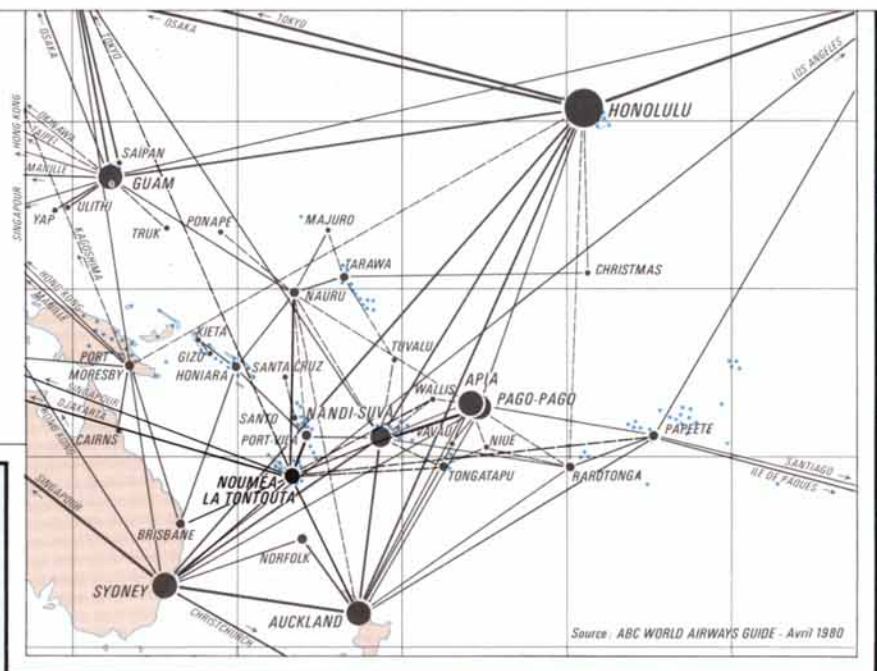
OSAKA
TOKYO
OSAKA
TOKYO
LOS ANGELES
HONOLULU
HONG KONG
OKINAWA
TAIPEI
MANILLE
SINGAPOUR
SAIPAN
GUAM
YAP
ULITHI
KAGOSHIMA
TRUK
PONAPE
MAJURO
HONG KONG
MANILLE
TARAWA
NAURU
CHRISTMAS
KIETA
GIZO
HONIARA
SANTA CRUZ
PORT MORESBY
TUVALU
SINGAPOUR
DJAKARTA
WALLIS
APIA
PAGO-PAGO
HONG KONG
SANTO
NANDI-SUVA
PORT-VILA
VAVAU
NIUE
PAPEETE
CAIRNS
SINGAPOUR
NOUMEA-LA TONTOUTA
TONGATAPU
RAROTONGA
SANTIAGO
ILE DE PAQUES
BRISBANE
NORFOLK
SYDNEY
CHRISTCHURCH
AUCKLAND
Source : ABC WORLD AIRWAYS GUIDE - Avril 1980